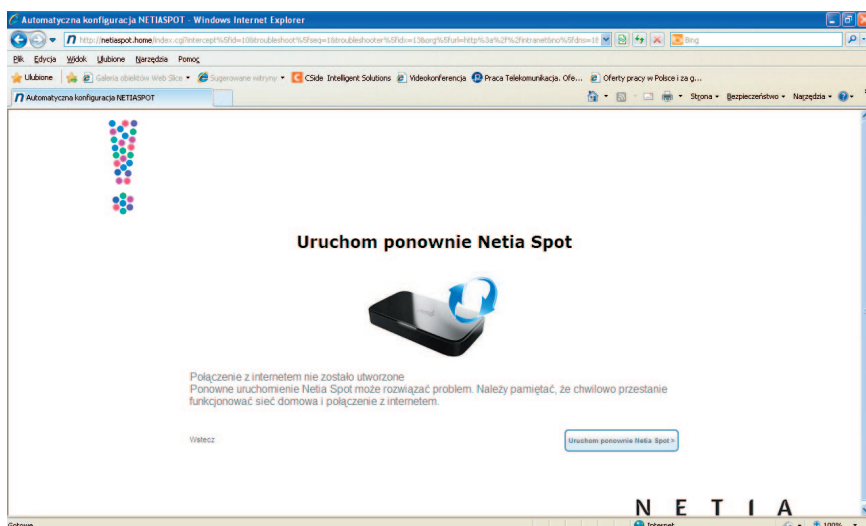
Automatyczna konfiguracja NETIASPOT - Windows Internet Explorer

http://netiaspot.home/index.cgi?intercept%5fid=10&troubleshoot%5fseq=1&troubleshooter%5fidx=13&org%5furl=http%3a%2f%2fintranetbno%5fdns=1

Bing

Plik Edycja Widok Ulubione Narzędzia Pomoc

Ulubione Galeria obiektów Web Slice Sugerowane witryny CSide Intelligent Solutions Videokonferencja Praca Telekomunikacja. Ofe... Oferty pracy w Polsce i za g...

Automatyczna konfiguracja NETIASPOT

Strona Bezpieczeństwo Narzędzia

Uruchom ponownie Netia Spot

Połączenie z internetem nie zostało utworzone
Ponowne uruchomienie Netia Spot może rozwiązać problem. Należy pamiętać, że chwilowo przestanie funkcjonować sieć domowa i połączenie z internetem.

Wstecz

Uruchom ponownie Netia Spot >

NETIA

Gotowe

Internet

100%